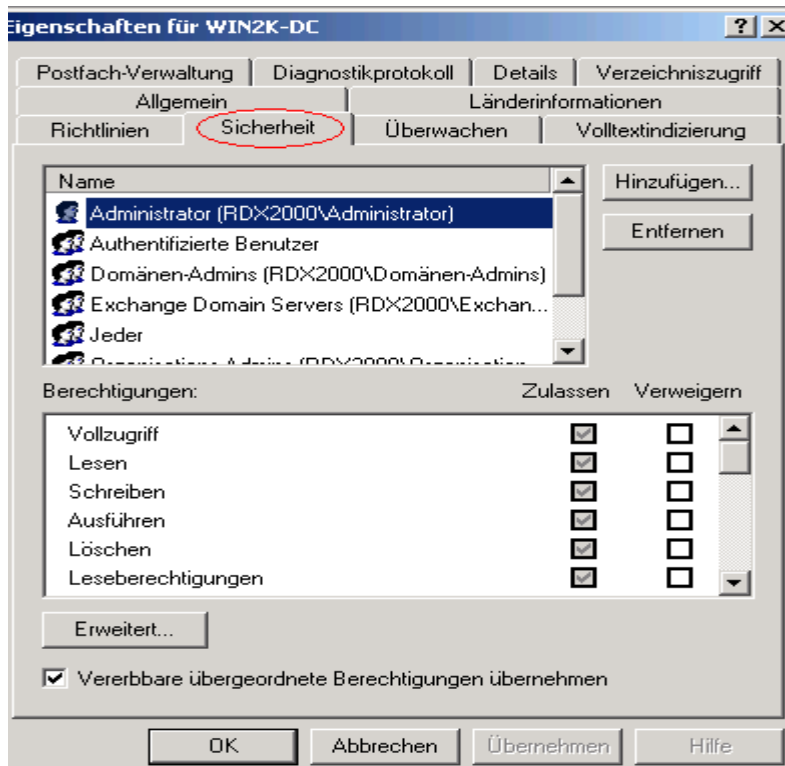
Eigenschaften für WIN2K-DC

? X

Postfach-Verwaltung | Diagnostikprotokoll | Details | Verzeichniszugriff

Allgemein | Länderinformationen

Richtlinien | Sicherheit | Überwachen | Volltextindizierung

Name

Administrator (RDX2000\Administrator)

Authentifizierte Benutzer

Domänen-Admins (RDX2000\Domänen-Admins)

Exchange Domain Servers (RDX2000\Exchan...

Jeder

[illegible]

Hinzufügen...

Entfernen

Berechtigungen: Zulassen Verweigern

| | Zulassen | Verweigern |
|---|---|---|
| Vollzugriff | ☑ | ☐ |
| Lesen | ☑ | ☐ |
| Schreiben | ☑ | ☐ |
| Ausführen | ☑ | ☐ |
| Löschen | ☑ | ☐ |
| Leseberechtigungen | ☑ | ☐ |

Erweitert...

☑ Vererbbare übergeordnete Berechtigungen übernehmen

OK | Abbrechen | Übernehmen | Hilfe